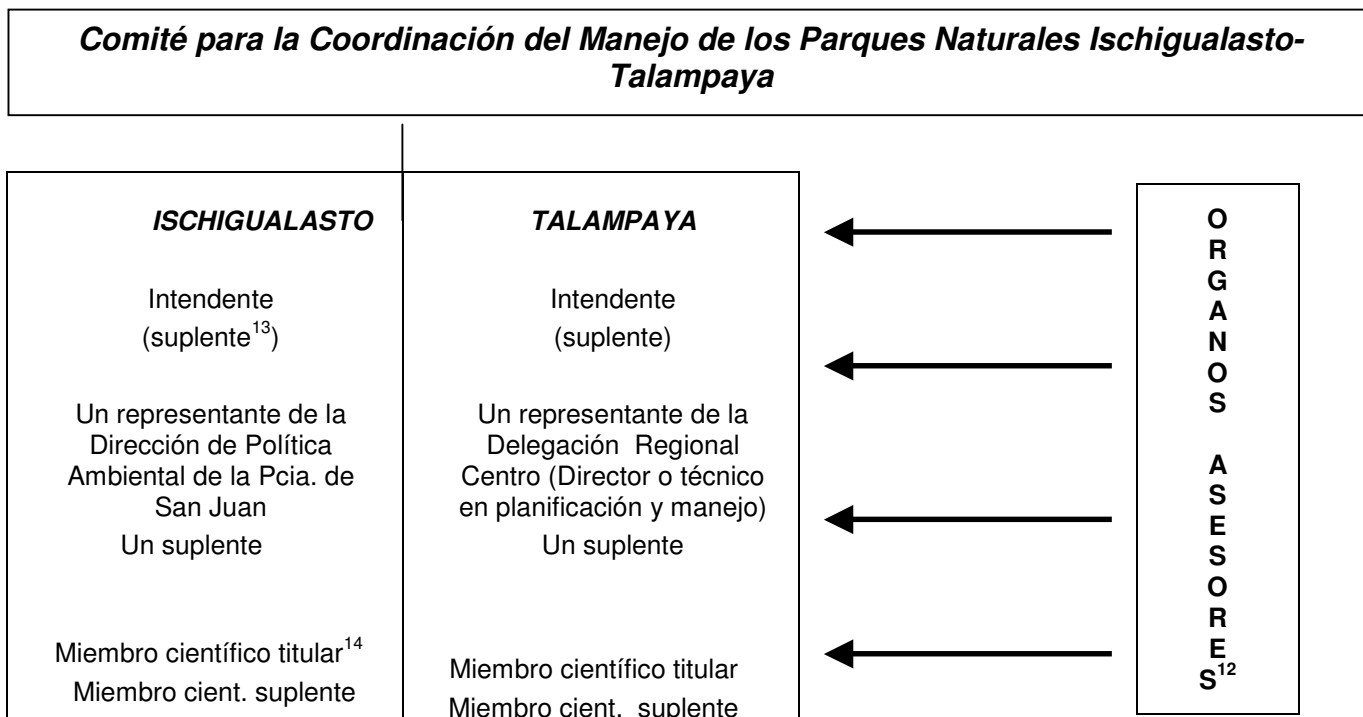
**Comité para la Coordinación del Manejo de los Parques Naturales Ischigualasto-Talampaya**

| ISCHIGUALASTO | TALAMPAYA |
|---|---|
| Intendente (suplente$^{13}$) | Intendente (suplente) |
| Un representante de la Dirección de Política Ambiental de la Pcia. de San Juan Un suplente | Un representante de la Delegación Regional Centro (Director o técnico en planificación y manejo) Un suplente |
| Miembro científico titular$^{14}$ Miembro cient. suplente | Miembro científico titular Miembro cient. suplente |

O R G A N O S A S E S O R E S$^{12}$